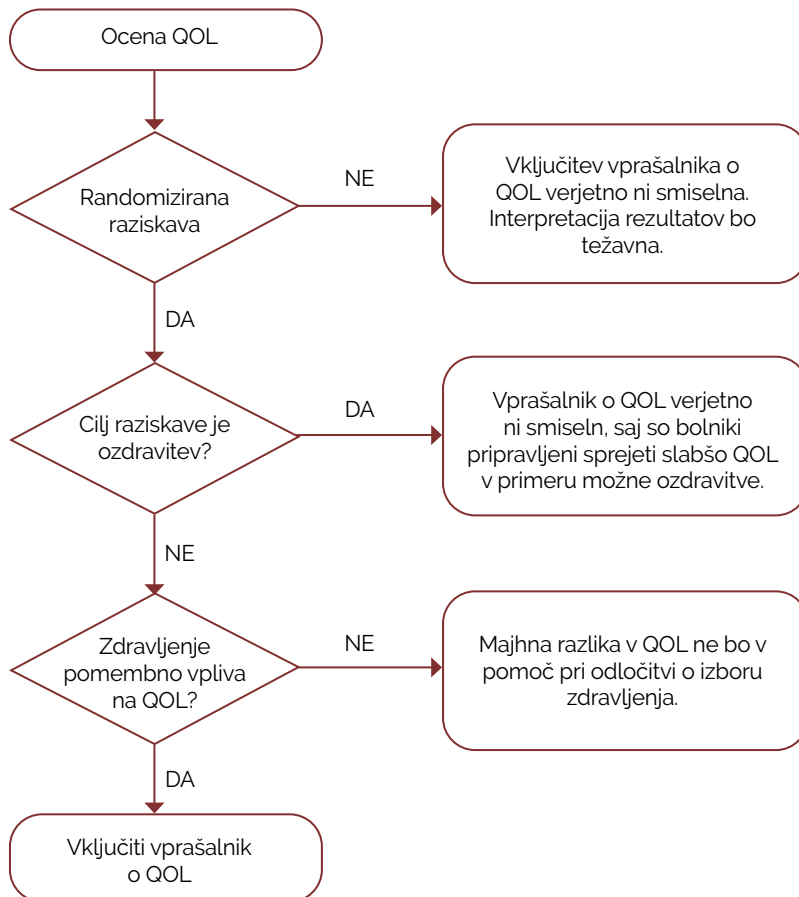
Ocena QOL

Randomizirana raziskava

NE

Vključitev vprašalnika o QOL verjetno ni smiselna. Interpretacija rezultatov bo težavna.

DA

Cilj raziskave je ozdravitev?

DA

Vprašalnik o QOL verjetno ni smiseln, saj so bolniki pripravljeni sprejeti slabšo QOL v primeru možne ozdravitve.

NE

Zdravljenje pomembno vpliva na QOL?

NE

Majhna razlika v QOL ne bo v pomoč pri odločitvi o izboru zdravljenja.

DA

Vključiti vprašalnik o QOL